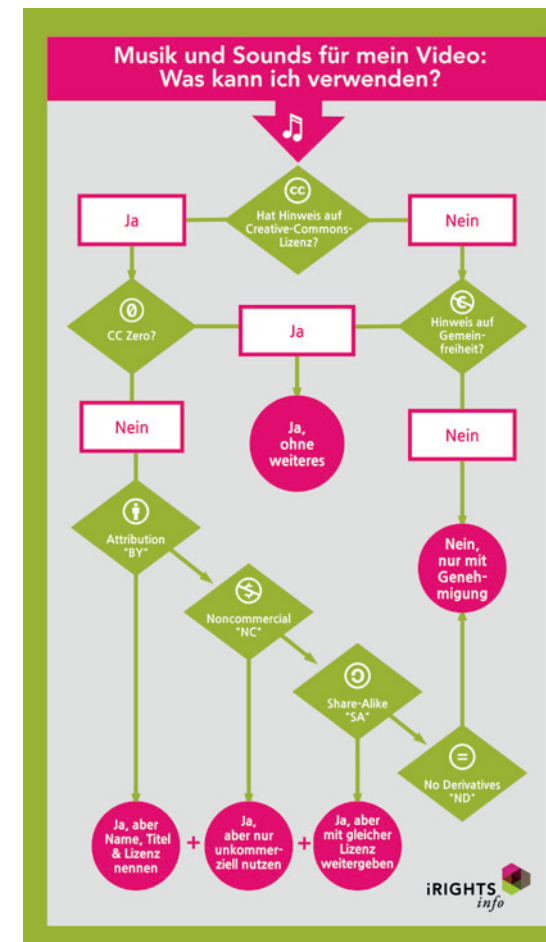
Musik und Sounds für mein Video: Was kann ich verwenden?

Ja

Hat Hinweis auf Creative-Commons-Lizenz?

Nein

CC Zero?

Ja

Hinweis auf Gemeinfreiheit?

Nein

Ja, ohne weiteres

Nein

Attribution "BY"

Nein, nur mit Genehmigung

Noncommercial "NC"

Share-Alike "SA"

No Derivatives "ND"

Ja, aber Name, Titel & Lizenz nennen

+

Ja, aber nur unkommerziell nutzen

+

Ja, aber mit gleicher Lizenz weitergeben

iRIGHTS info